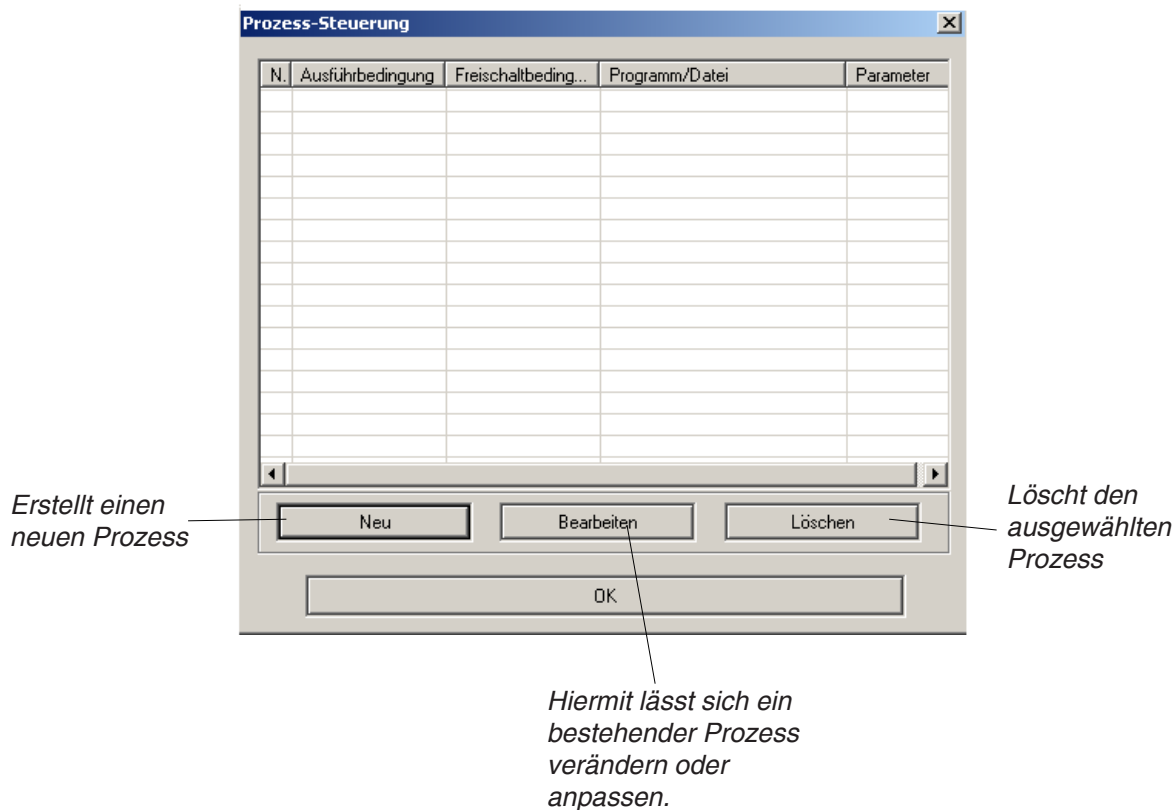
Prozess-Steuerung

| N. | Ausführbedingung | Freischaltbeding... | Programm/Datei | Parameter |
|---|---|---|---|---|

Erstellt einen neuen Prozess

Neu

Bearbeiten

Löschen

Löscht den ausgewählten Prozess

OK

Hiermit lässt sich ein bestehender Prozess verändern oder anpassen.